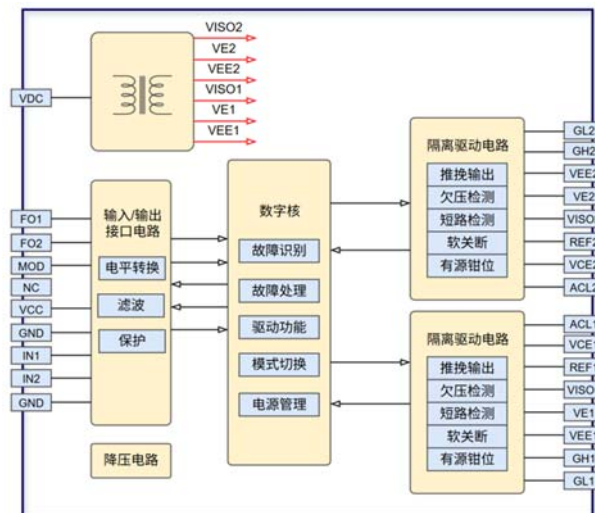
VISO2
VE2
VEE2
VISO1
VE1
VEE1

VDC

FO1
FO2
MOD
NC
VCC
GND
IN1
IN2
GND

输入/输出接口电路
电平转换
滤波
保护

降压电路

数字核
故障识别
故障处理
驱动功能
模式切换
电源管理

隔离驱动电路
推挽输出
欠压检测
短路检测
软关断
有源钳位

GL2
GH2
VEE2
VE2
VISO
REF2
VCE2
ACL2

隔离驱动电路
推挽输出
欠压检测
短路检测
软关断
有源钳位

ACL1
VCE1
REF1
VISO
VE1
VEE1
GH1
GL1